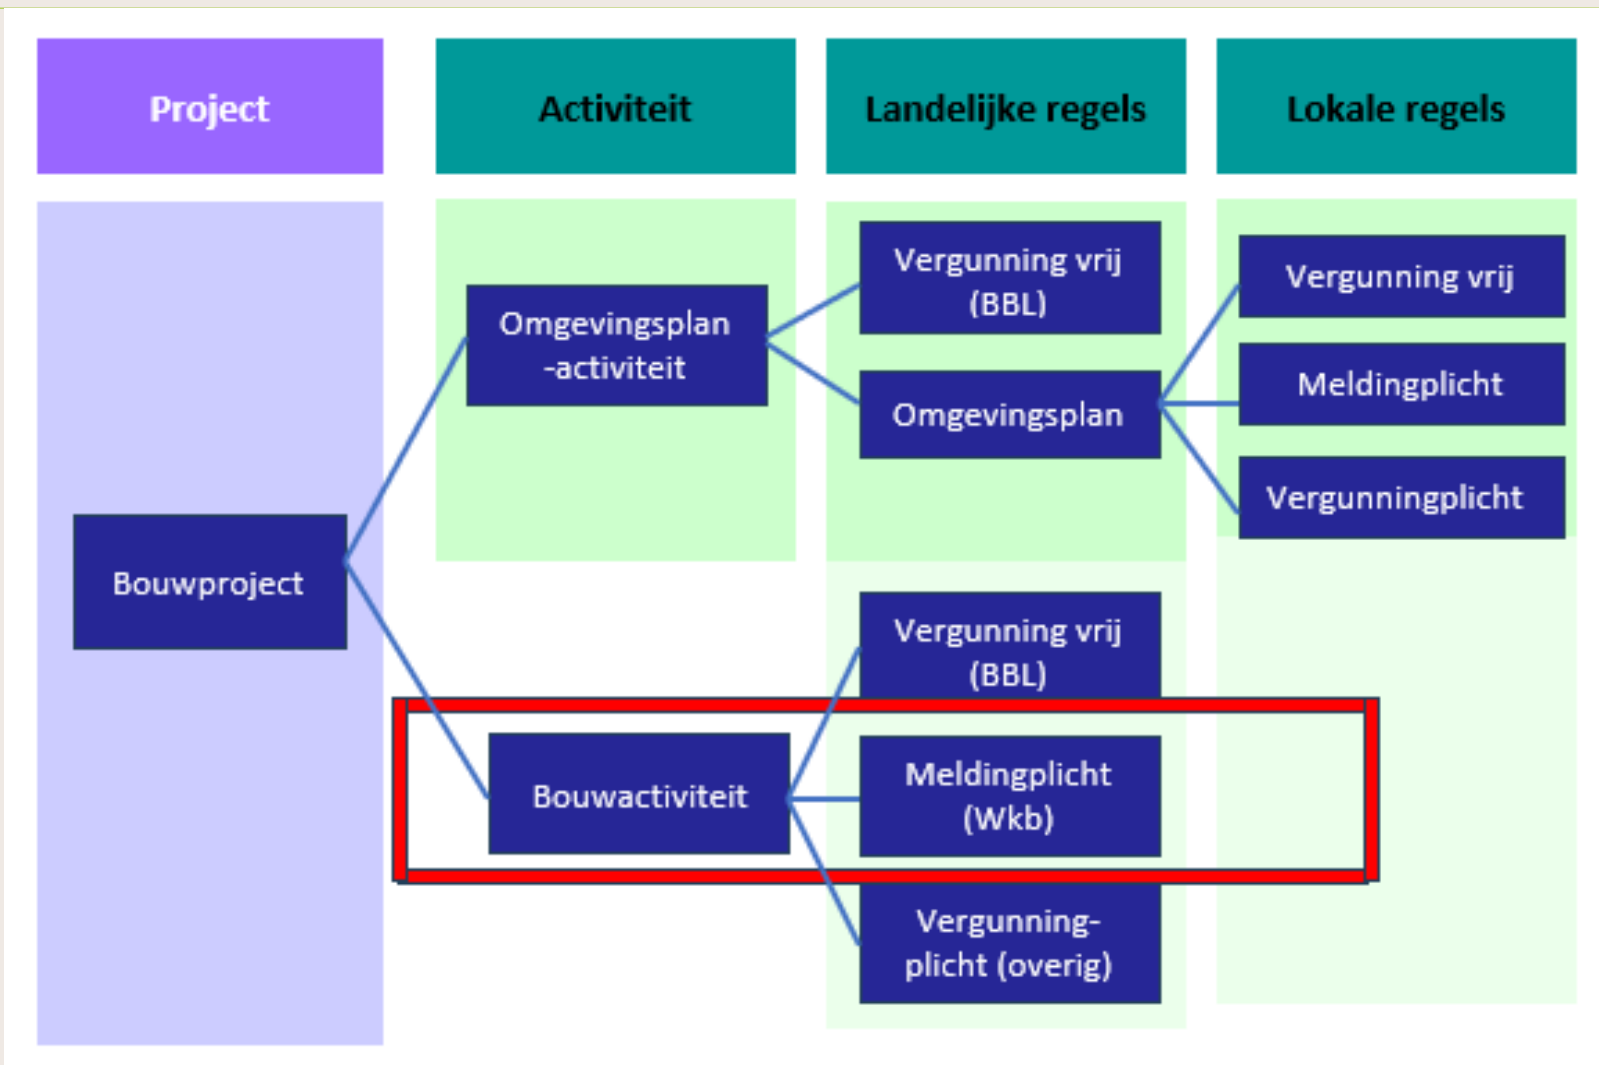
Project

Activiteit

Landelijke regels

Lokale regels

Bouwproject

Omgevingsplan -activiteit

Vergunning vrij (BBL)

Omgevingsplan

Vergunning vrij

Meldingplicht

Vergunningplicht

Bouwactiviteit

Vergunning vrij (BBL)

Meldingplicht (Wkb)

Vergunningplicht (overig)